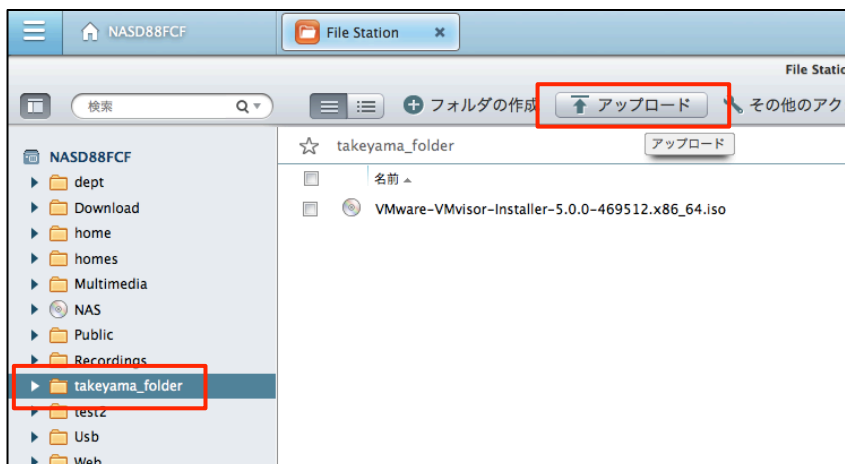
NASD88FCF

File Station

File Statio

検索

フォルダの作成

アップロード

その他のアク

アップロード

NASD88FCF
dept
Download
home
homes
Multimedia
NAS
Public
Recordings
takeyama_folder
test2
Usb
Web

takeyama_folder

名前

VMware-VMvisor-Installer-5.0.0-469512.x86_64.iso